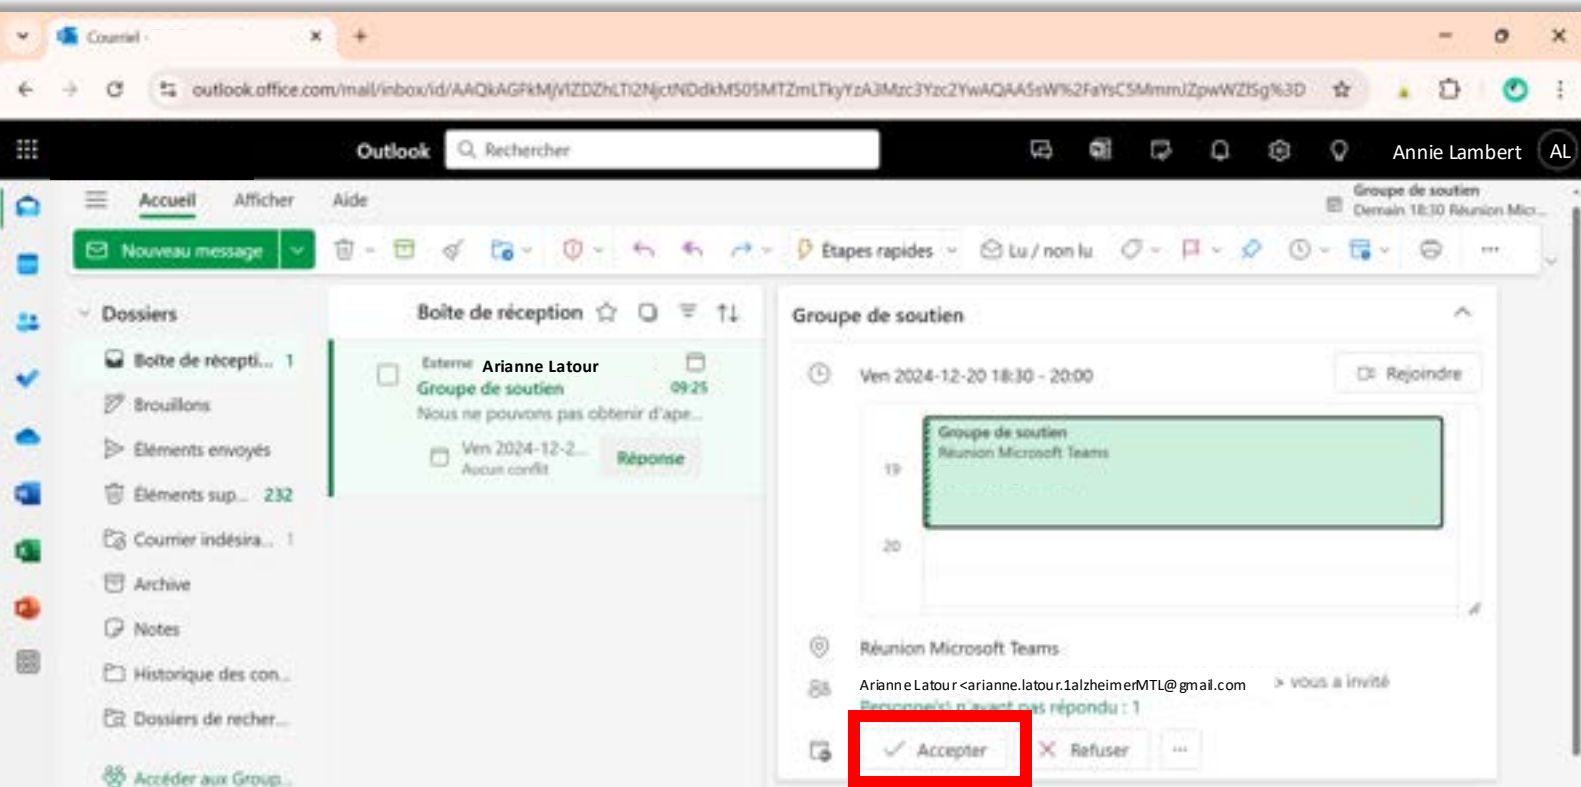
Courriel -

outlook.office.com/mail/inbox/id/AAQkAGFkMjVlZDZhLTI2NjctNDdkMS05MTZmLTkyYzA3Mzc3Yzc2YwAQAA5sW%2FaYsC5MmmJZpwWZlSg%3D

Outlook
Rechercher
Annie Lambert
AL

Accueil
Afficher
Aide

Groupe de soutien
Demain 18:30 Réunion Micr...

Nouveau message
Étapes rapides
Lu / non lu

Dossiers
Boîte de récepti... 1
Brouillons
Éléments envoyés
Éléments sup... 232
Courrier indésira... 1
Archive
Notes
Historique des con...
Dossiers de recher...
Accéder aux Group...

Boîte de réception

Externe Arianne Latour
Groupe de soutien 09:25
Nous ne pouvons pas obtenir d'ape...
Ven 2024-12-2...
Aucun conflit
Réponse

Groupe de soutien
Ven 2024-12-20 18:30 - 20:00
Rejoindre
19
Groupe de soutien
Réunion Microsoft Teams
20
Réunion Microsoft Teams
Arianne Latour <arianne.latour.1alzheimerMTL@gmail.com > vous a invité
Personne(s) n'ayant pas répondu : 1
Accepter
Refuser
...